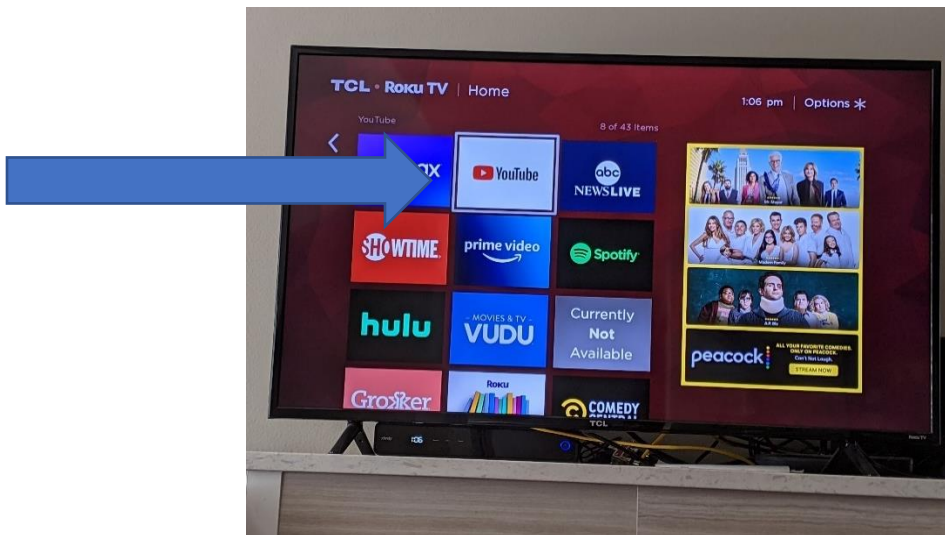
TCL • Roku TV | Home

1:06 pm | Options ✱

YouTube

8 of 43 items

ax

YouTube

abc NEWSLIVE

SHOWTIME

prime video

Spotify

hulu

MOVIES & TV VUDU

Currently Not Available

Grokker

Roku

COMEDY

peacock

ALL YOUR FAVORITE COMEDIES. ONLY ON PEACOCK.

STREAM NOW

TCL

Roku TV

:06